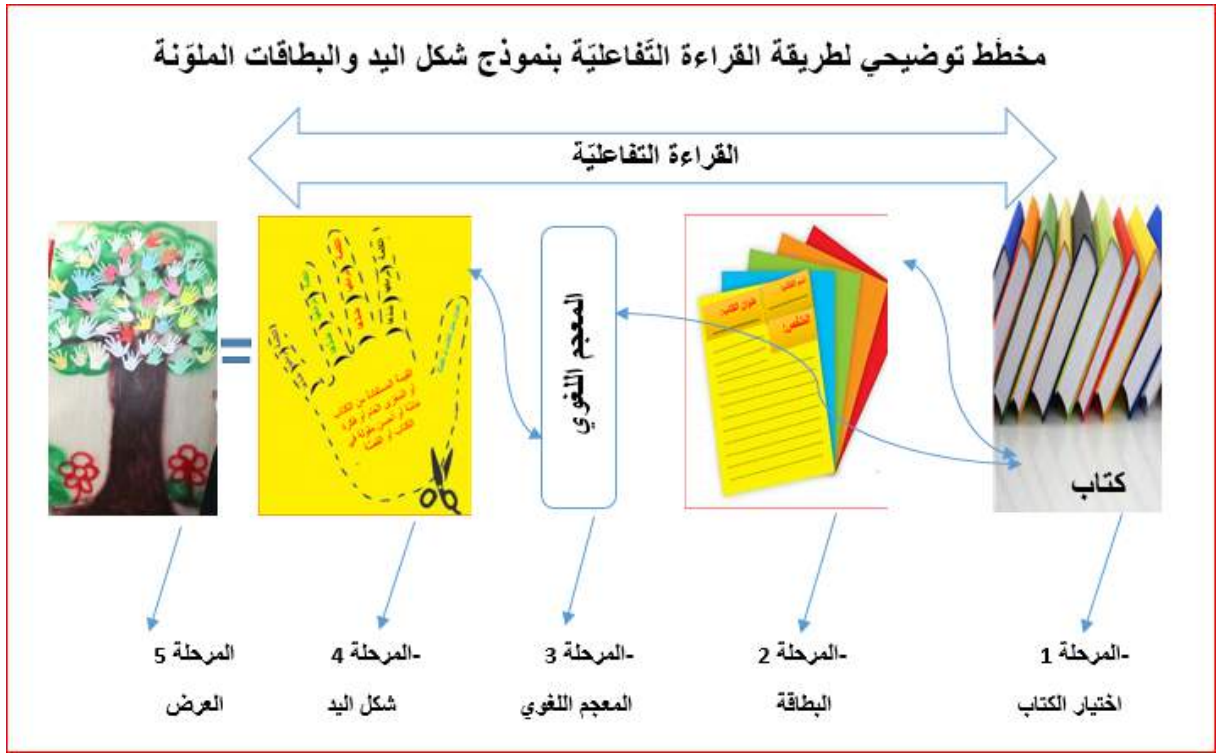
مخطّط توضيحي لطريقة القراءة التّفاعليّة بنموذج شكل اليد والبطاقات الملوّنة

القراءة التفاعليّة

كتاب

المعجم اللغوي

=

-المرحلة 1
اختيار الكتاب

-المرحلة 2
البطاقة

-المرحلة 3
المعجم اللغوي

-المرحلة 4
شكل اليد

المرحلة 5
العرض